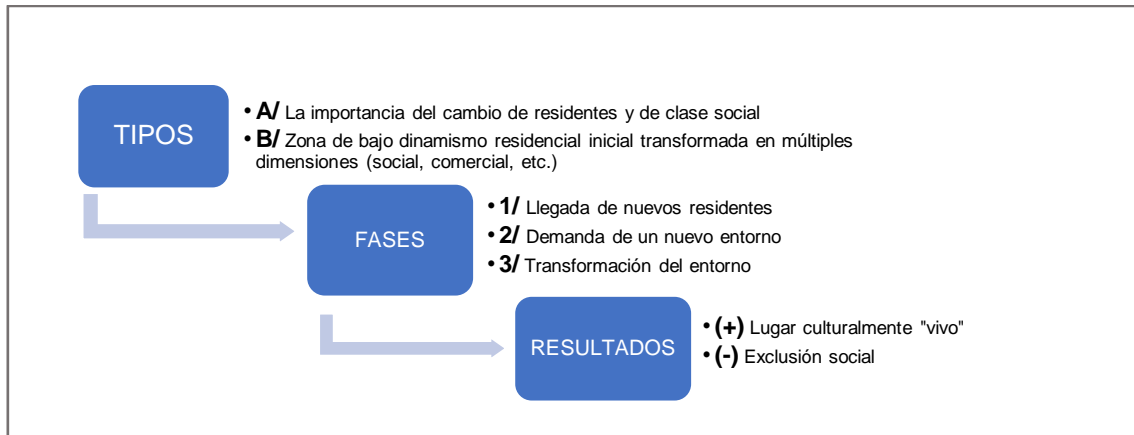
TIPOS

• **A/** La importancia del cambio de residentes y de clase social
• **B/** Zona de bajo dinamismo residencial inicial transformada en múltiples dimensiones (social, comercial, etc.)

FASES

• **1/** Llegada de nuevos residentes
• **2/** Demanda de un nuevo entorno
• **3/** Transformación del entorno

RESULTADOS

• **(+)** Lugar culturalmente "vivo"
• **(-)** Exclusión social